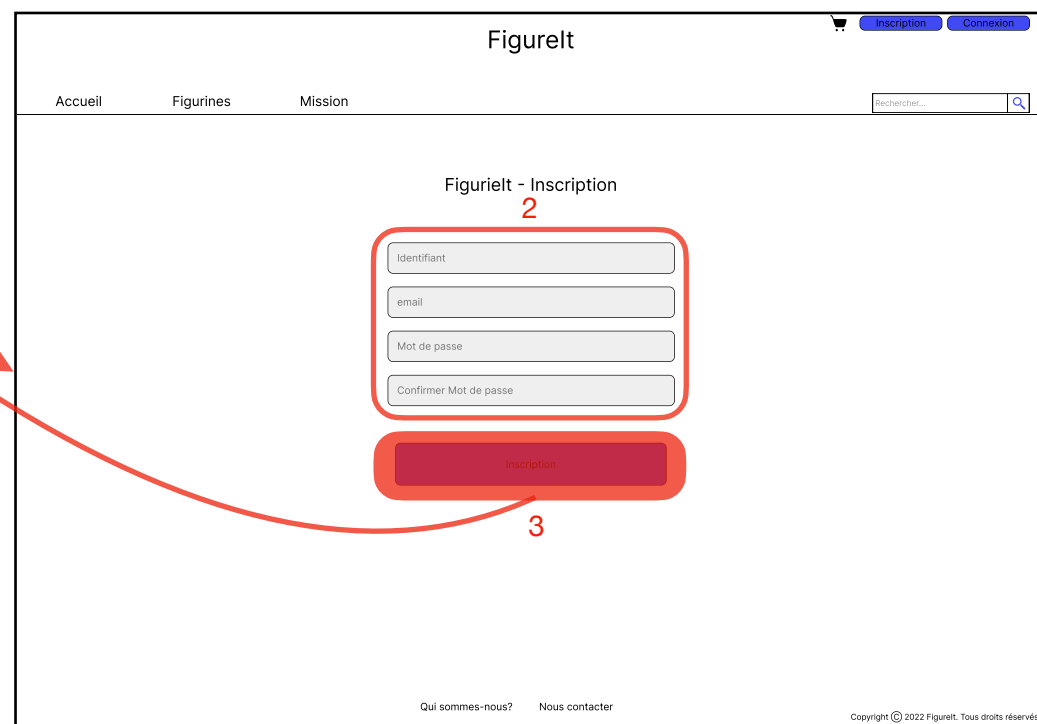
FigureIt

Inscription Connexion

Accueil Figurines Mission

Rechercher...

FigureIt - Inscription

2

Identifiant

email

Mot de passe

Confirmer Mot de passe

Inscription

3

Qui sommes-nous? Nous contacter

Copyright © 2022 FigureIt. Tous droits réservés